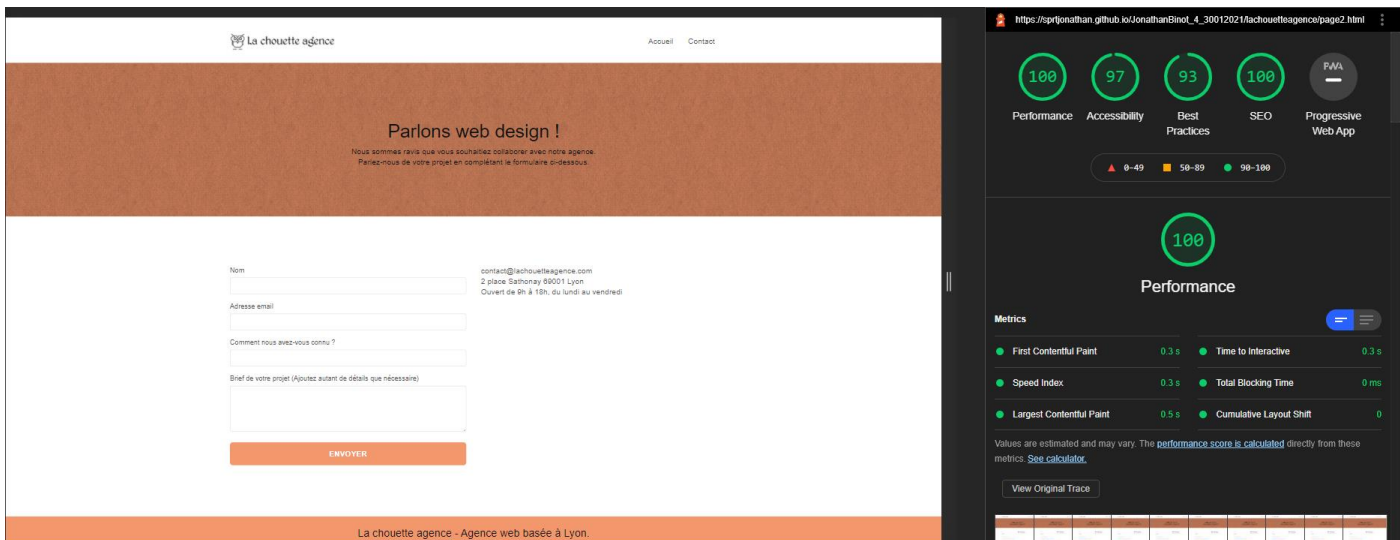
La chouette agence

Accueil Contact

Parlons web design !

Nous sommes ravis que vous souhaitiez collaborer avec notre agence. Parlez-nous de votre projet en complétant le formulaire ci-dessous.

Nom

Adresse email

Comment nous avez-vous connu ?

Brief de votre projet (Ajoutez autant de détails que nécessaire)

ENVOYER

contact@lachouetteagence.com
2 place Sathonay 69001 Lyon
Ouvert de 9h à 18h, du lundi au vendredi

La chouette agence - Agence web basée à Lyon.

https://sprtjonathan.github.io/JonathanBinot_4_30012021/lachouetteagence/page2.html

100 Performance
97 Accessibility
93 Best Practices
100 SEO
PWA Progressive Web App

0-49 50-89 90-100

100

Performance

Metrics

| | | | |
|---|---|---|---|
| First Contentful Paint | 0.3 s | Time to Interactive | 0.3 s |
| Speed Index | 0.3 s | Total Blocking Time | 0 ms |
| Largest Contentful Paint | 0.5 s | Cumulative Layout Shift | 0 |

Values are estimated and may vary. The performance score is calculated directly from these metrics. See calculator.

View Original Trace